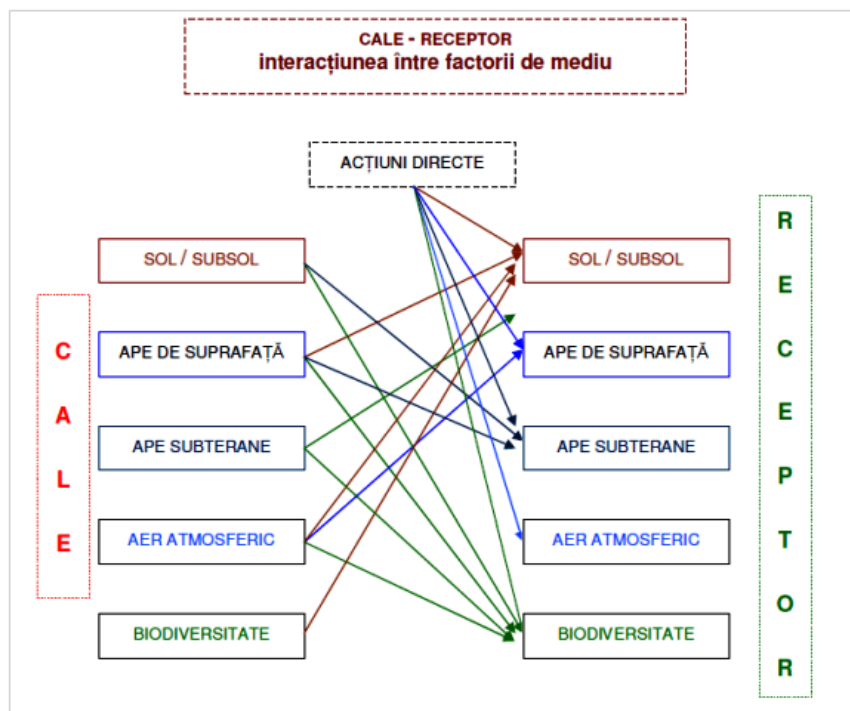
CALE - RECEPTOR
interacțiunea între factorii de mediu

ACȚIUNI DIRECTE

C
A
L
E

SOL / SUBSOL

APE DE SUPRAFAȚĂ

APE SUBTERANE

AER ATMOSFERIC

BIODIVERSITATE

SOL / SUBSOL

APE DE SUPRAFAȚĂ

APE SUBTERANE

AER ATMOSFERIC

BIODIVERSITATE

R
E
C
E
P
T
O
R